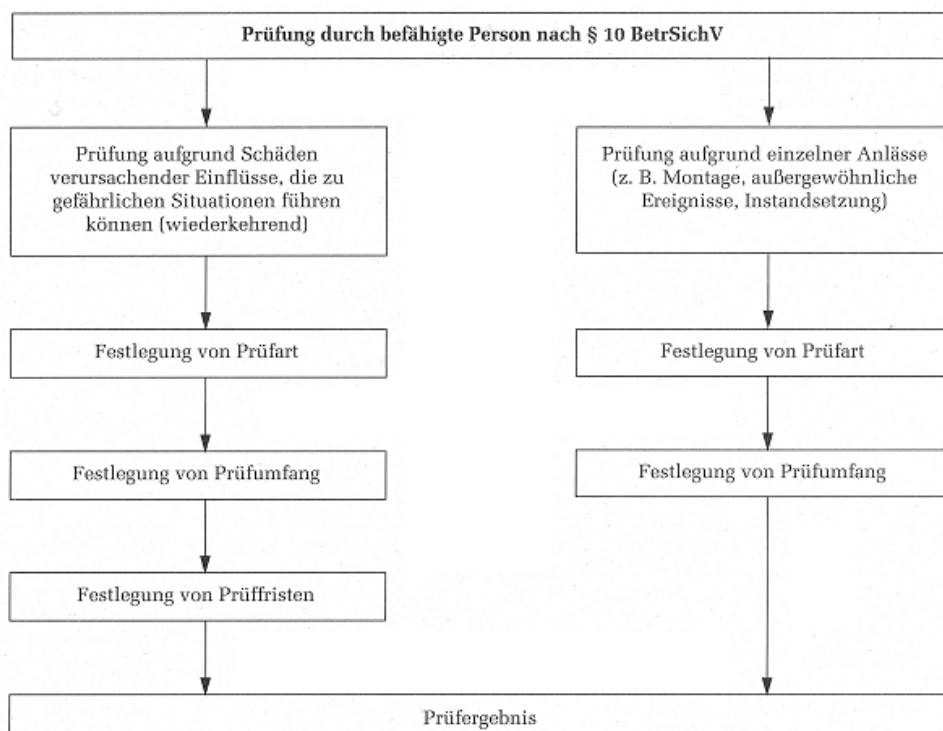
Prüfung durch befähigte Person nach § 10 BetrSichV

Prüfung aufgrund Schäden verursachender Einflüsse, die zu gefährlichen Situationen führen können (wiederkehrend)

Prüfung aufgrund einzelner Anlässe (z. B. Montage, außergewöhnliche Ereignisse, Instandsetzung)

Festlegung von Prüfart

Festlegung von Prüfart

Festlegung von Prüfumfang

Festlegung von Prüfumfang

Festlegung von Prüffristen

Prüfergebnis